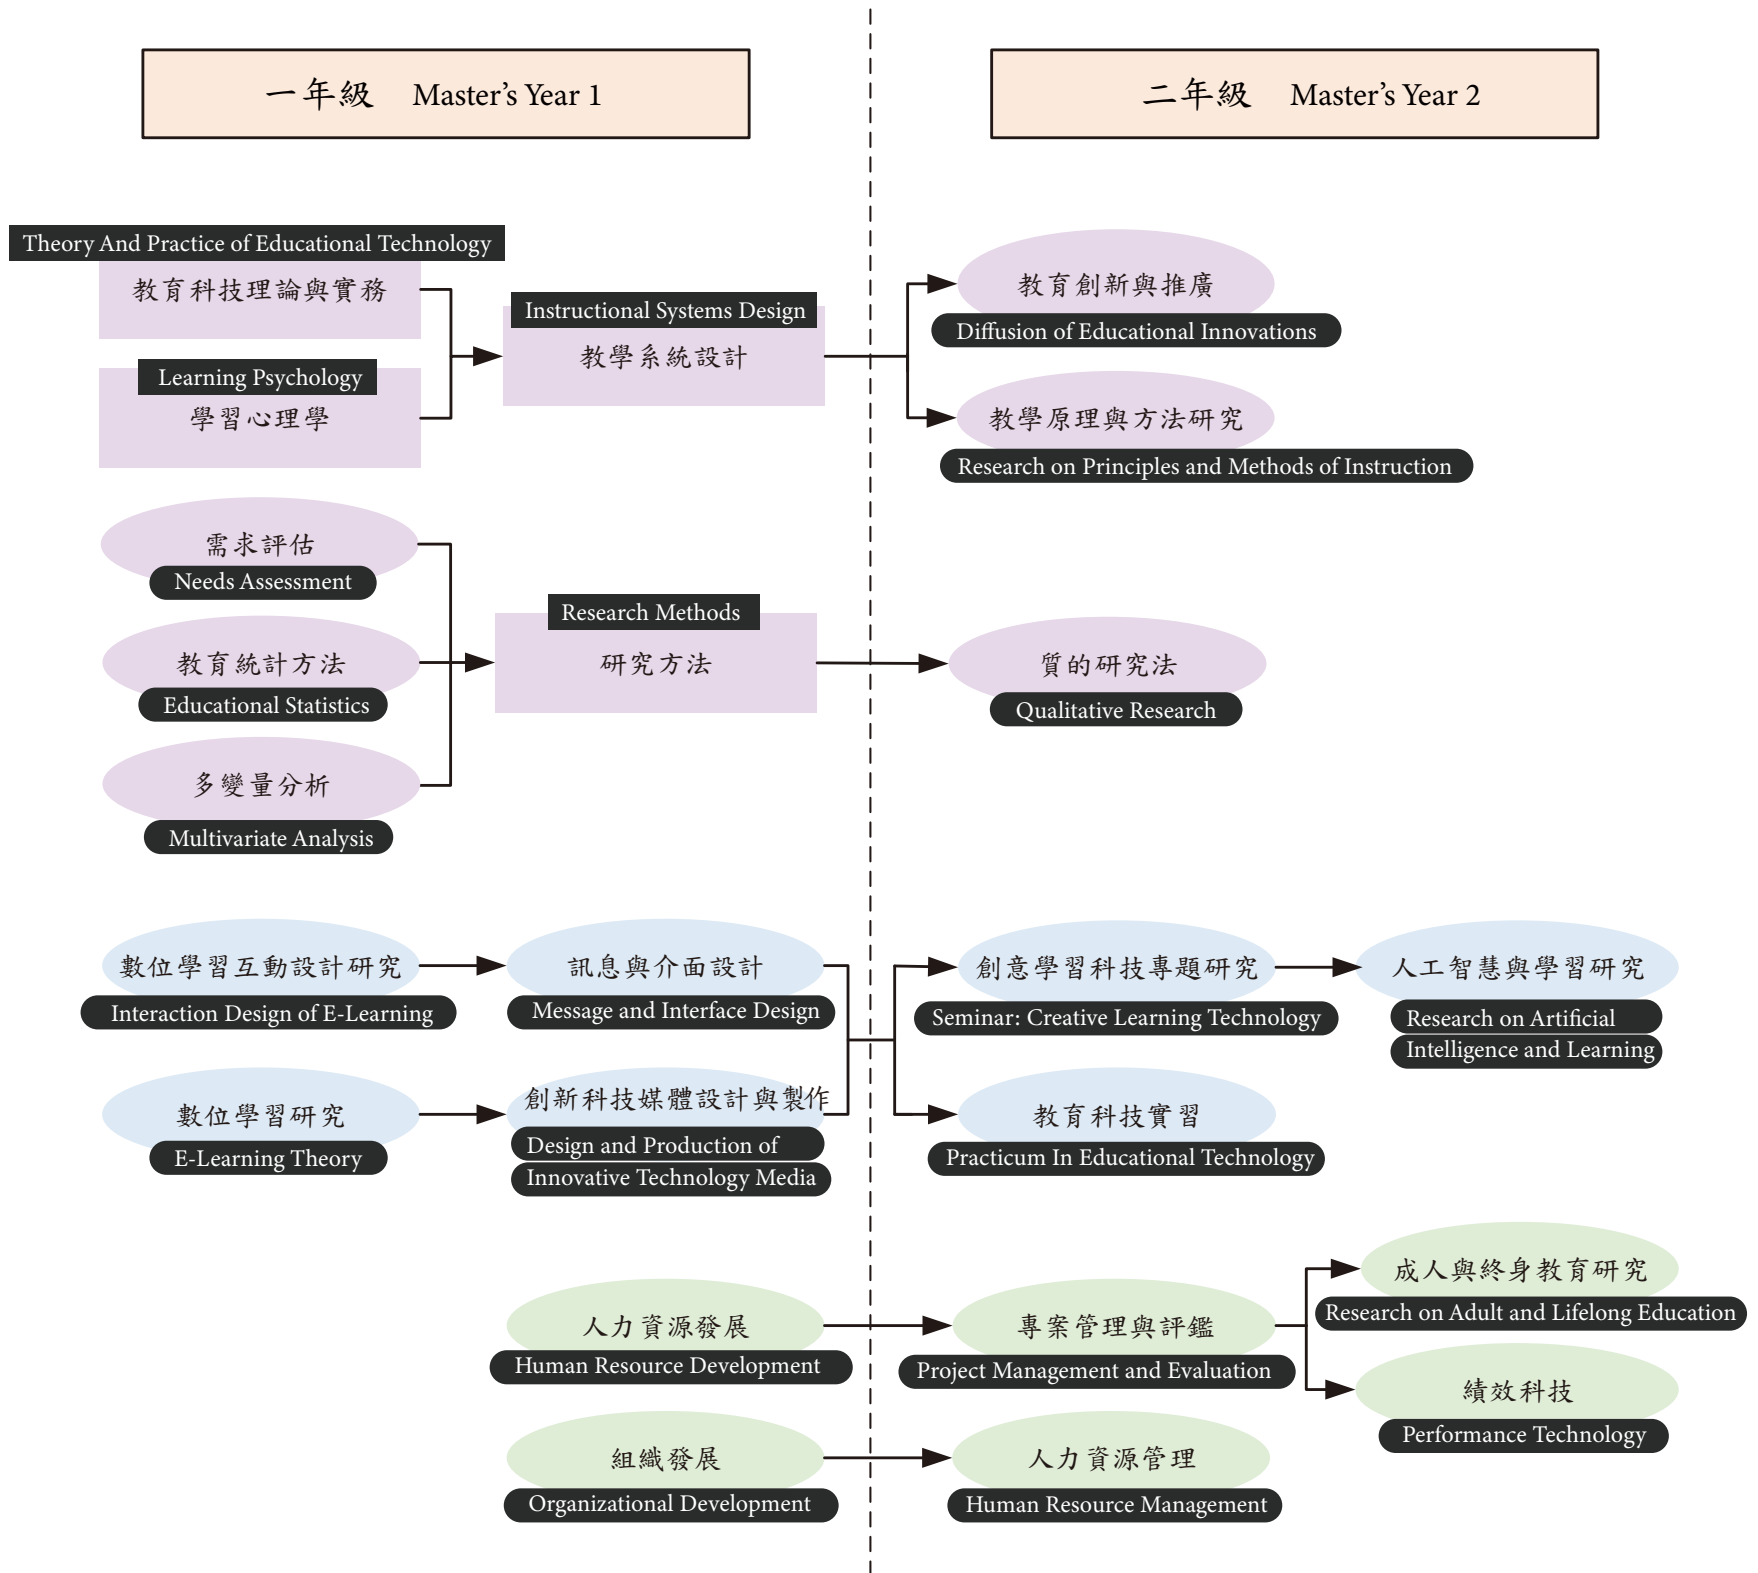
一年級 Master's Year 1

二年級 Master's Year 2

Theory And Practice of Educational Technology
教育科技理論與實務

Learning Psychology
學習心理學

Instructional Systems Design
教學系統設計

教育創新與推廣
Diffusion of Educational Innovations

教學原理與方法研究
Research on Principles and Methods of Instruction

需求評估
Needs Assessment

教育統計方法
Educational Statistics

多變量分析
Multivariate Analysis

Research Methods
研究方法

質的研究法
Qualitative Research

數位學習互動設計研究
Interaction Design of E-Learning

訊息與介面設計
Message and Interface Design

創意學習科技專題研究
Seminar: Creative Learning Technology

人工智慧與學習研究
Research on Artificial Intelligence and Learning

數位學習研究
E-Learning Theory

創新科技媒體設計與製作
Design and Production of Innovative Technology Media

教育科技實習
Practicum In Educational Technology

成人與終身教育研究
Research on Adult and Lifelong Education

人力資源發展
Human Resource Development

專案管理與評鑑
Project Management and Evaluation

績效科技
Performance Technology

組織發展
Organizational Development

人力資源管理
Human Resource Management